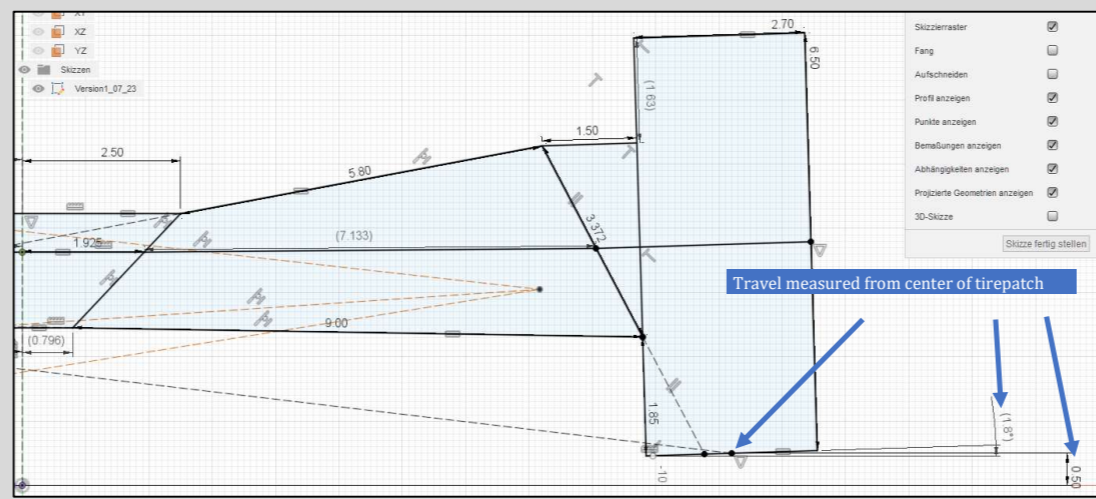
XY
XZ
YZ
Skizzen
Version1_07_23

Skizzenraster
Fang
Aufschneiden
Profil anzeigen
Punkte anzeigen
Bemaßungen anzeigen
Abhängigkeiten anzeigen
Projizierte Geometrien anzeigen
3D-Skizze
Skizze fertig stellen

2.70
6.50
(1.63)
1.50
2.50
5.80
3.372
1.925
(7.133)
9.00
(0.796)
1.85
-10
(1.8°)
0.50

Travel measured from center of tirepatch